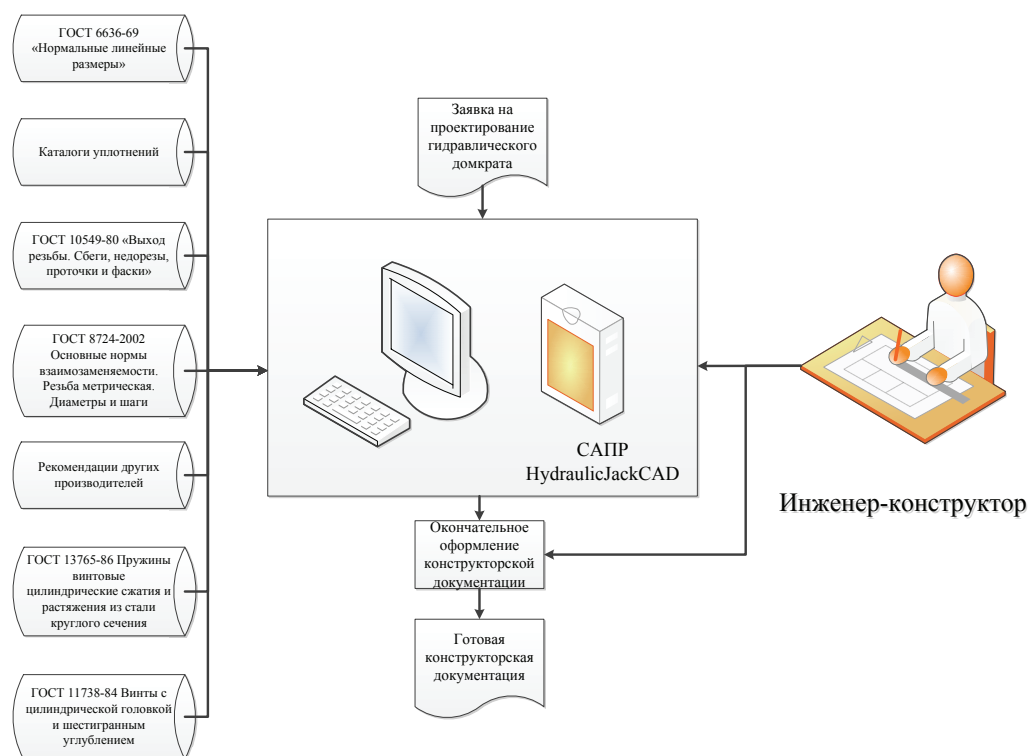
ГОСТ 6636-69 «Нормальные линейные размеры»

Каталоги уплотнений

ГОСТ 10549-80 «Выход резьбы. Сбеги, недорезы, проточки и фаски»

ГОСТ 8724-2002 Основные нормы взаимозаменяемости. Резьба метрическая. Диаметры и шаги

Рекомендации других производителей

ГОСТ 13765-86 Пружины винтовые цилиндрические сжатия и растяжения из стали круглого сечения

ГОСТ 11738-84 Винты с цилиндрической головкой и шестигранным углублением

Заявка на проектирование гидравлического домкрата

САПР HydraulicJackCAD

Инженер-конструктор

Окончательное оформление конструкторской документации

Готовая конструкторская документация